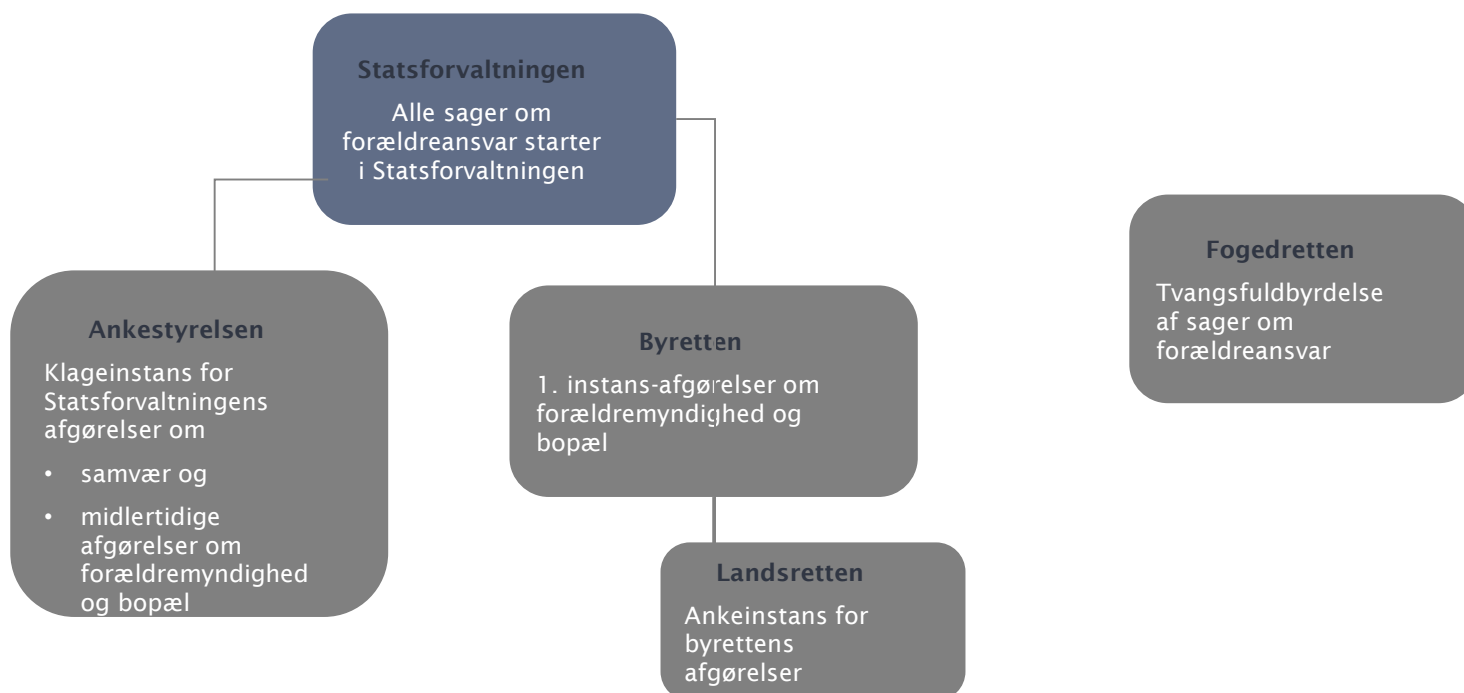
Statsforvaltningen

Alle sager om forældreansvar starter i Statsforvaltningen

Fogedretten

Tvangsfuldbyrdelse af sager om forældreansvar

Ankestyrelsen

Klageinstans for Statsforvaltningens afgørelser om

• samvær og

• midlertidige afgørelser om forældremyndighed og bopæl

Byretten

1. instans-afgørelser om forældremyndighed og bopæl

Landsretten

Ankeinstans for byrettens afgørelser